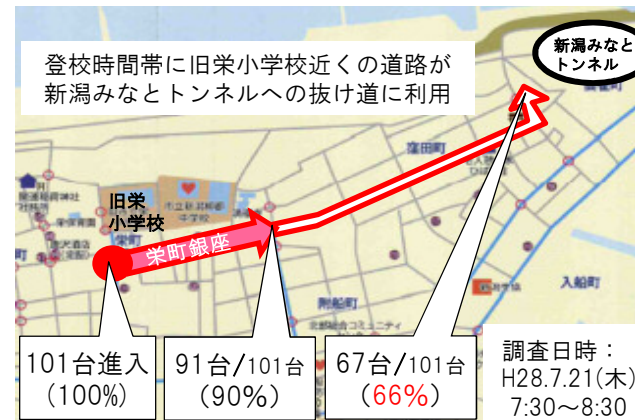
登校時間帯に旧栄小学校近くの道路が新潟みなとトンネルへの抜け道に利用

新潟みなとトンネル

旧栄小学校

栄町銀座

窪田町

入船町

附船町

101台進入
(100%)

91台/101台
(90%)

67台/101台
(66%)

調査日時：
H28.7.21(木)
7:30～8:30